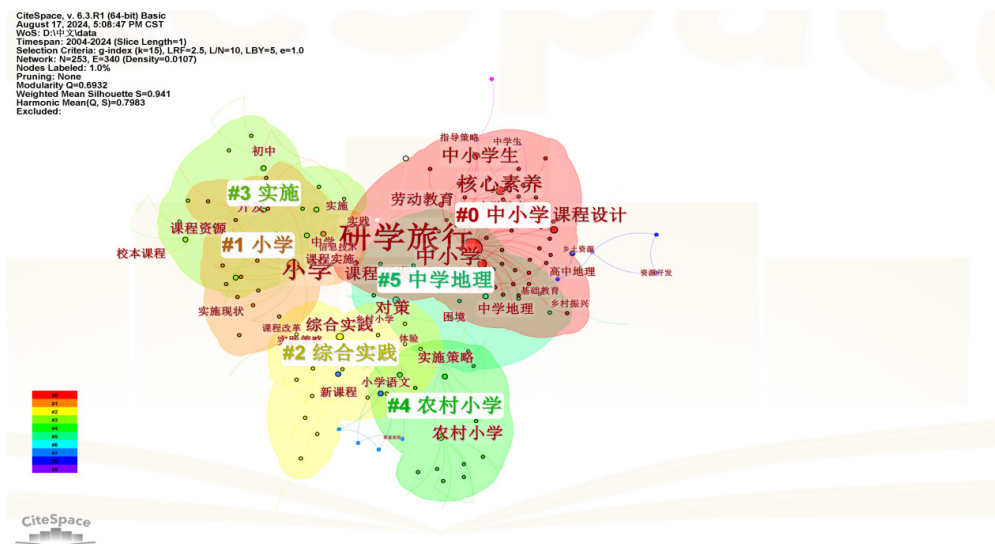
CiteSpace, v. 6.3.R1 (64-bit) Basic
August 17, 2024, 5:08:47 PM CST
WoS: D:\中文\data
Timespan: 2004-2024 (Slice Length=1)
Selection Criteria: g-index (k=15), LRF=2.5, L/N=10, LBY=5, e=1.0
Network: N=253, E=340 (Density=0.0107)
Nodes Labeled: 1.0%
Pruning: None
Modularity Q=0.6932
Weighted Mean Silhouette S=0.941
Harmonic Mean(Q, S)=0.7983
Excluded:

指导策略
中学生
中小学生
核心素养
劳动教育
#0 中小学 课程设计
初中
#3 实施
开发
实施
实践
课程资源
#1 小学
研学旅行
中学
课程实施
中小学
乡土资源
校本课程
小学
课程
#5 中学地理
高中地理
资源开发
基础教育
乡村振兴
对策
中学地理
实施现状
困境
课程改革
综合实践
小学
体验
#2 综合实践
实施策略
小学语文
新课程
#4 农村小学
农村小学
CiteSpace